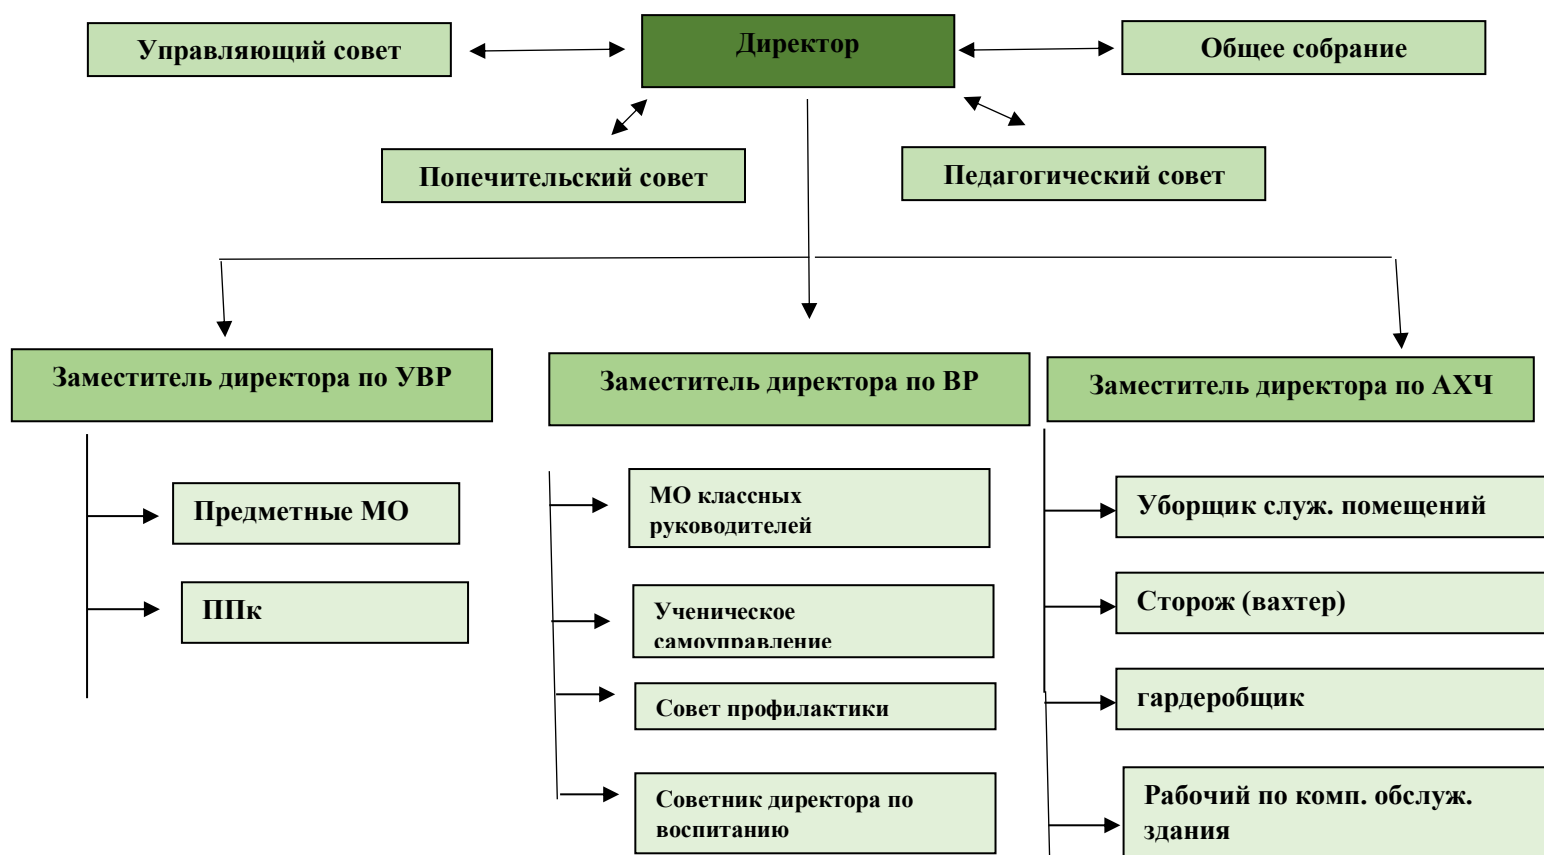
Управляющий совет

Директор

Общее собрание

Попечительский совет

Педагогический совет

Заместитель директора по УВР

Предметные МО

ППк

Заместитель директора по ВР

МО классных руководителей

Ученическое самоуправление

Совет профилактики

Советник директора по воспитанию

Заместитель директора по АХЧ

Уборщик служ. помещений

Сторож (вахтер)

гардеробщик

Рабочий по комп. обслуж. здания